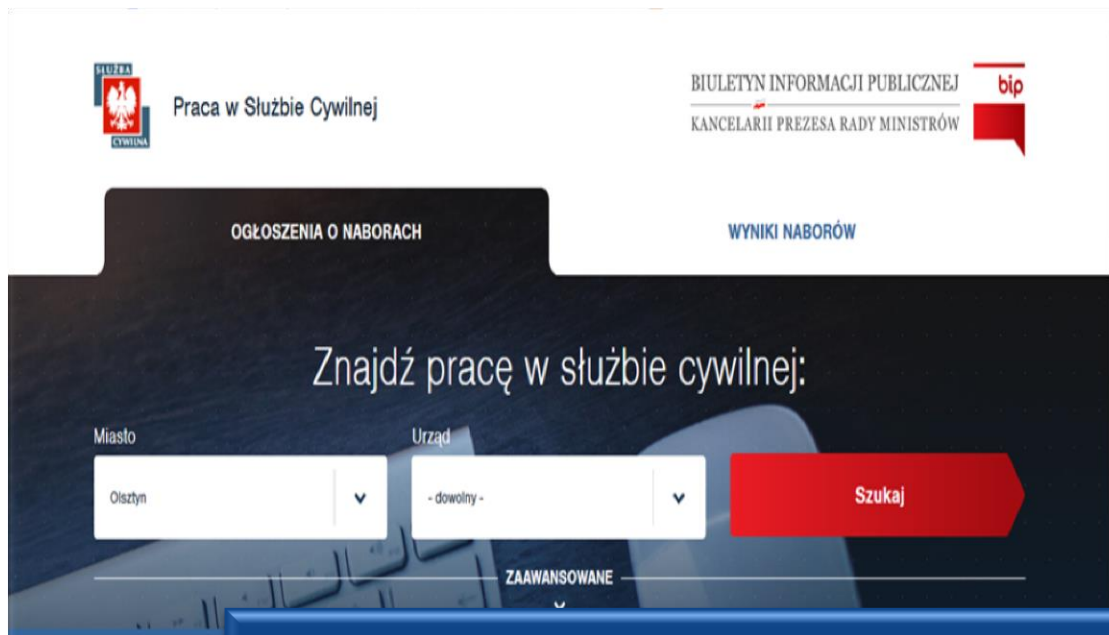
SŁUŻBA CYWILNA

Praca w Służbie Cywilnej

BIULETYN INFORMACJI PUBLICZNEJ
KANCELARII PREZESA RADY MINISTRÓW

bip

OGŁOSZENIA O NABORACH

WYNIKI NABORÓW

Znajdź pracę w służbie cywilnej:

Miasto

Olsztyn

Urząd

- dowolny -

Szukaj

ZAAWANSOWANE